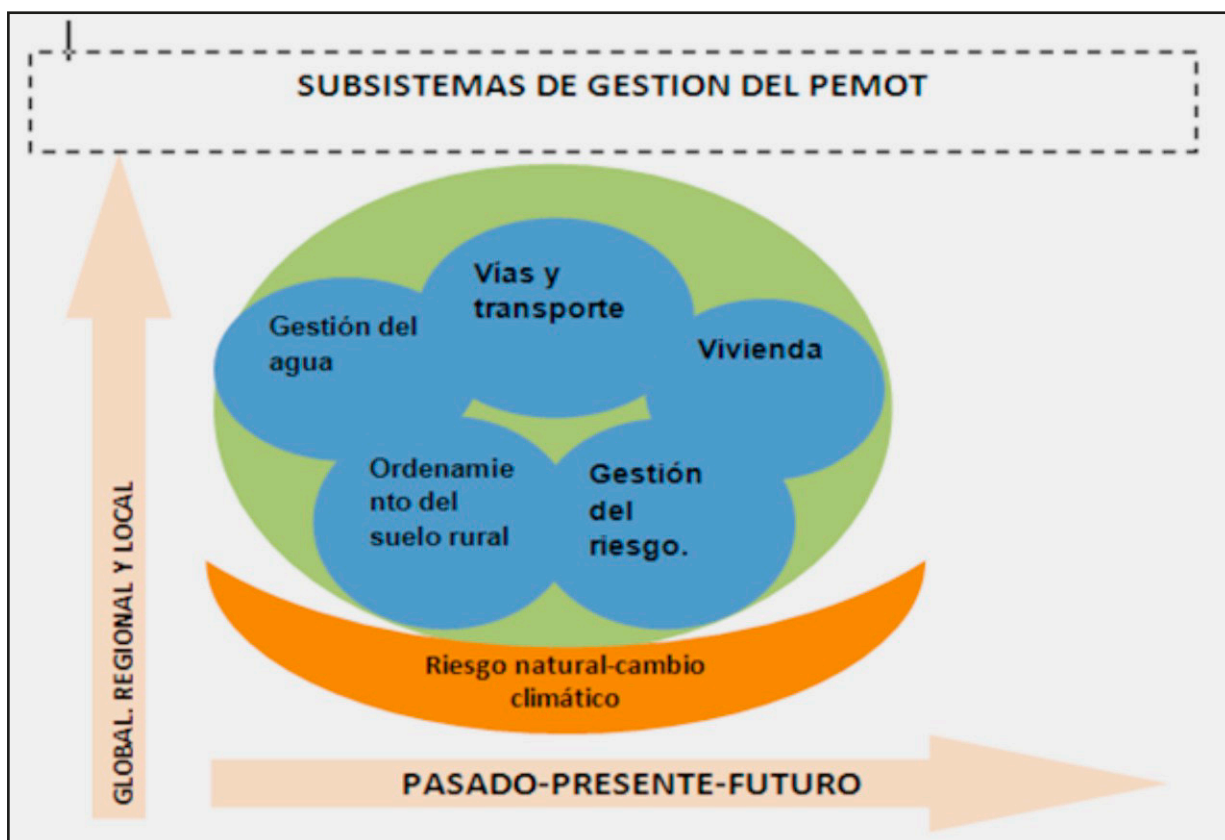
SUBSISTEMAS DE GESTION DEL PEMOT

Gestión del agua

Vías y transporte

Vivienda

Ordenamiento del suelo rural

Gestión del riesgo.

Riesgo natural-cambio climático

GLOBAL. REGIONAL Y LOCAL

PASADO-PRESENTE-FUTURO